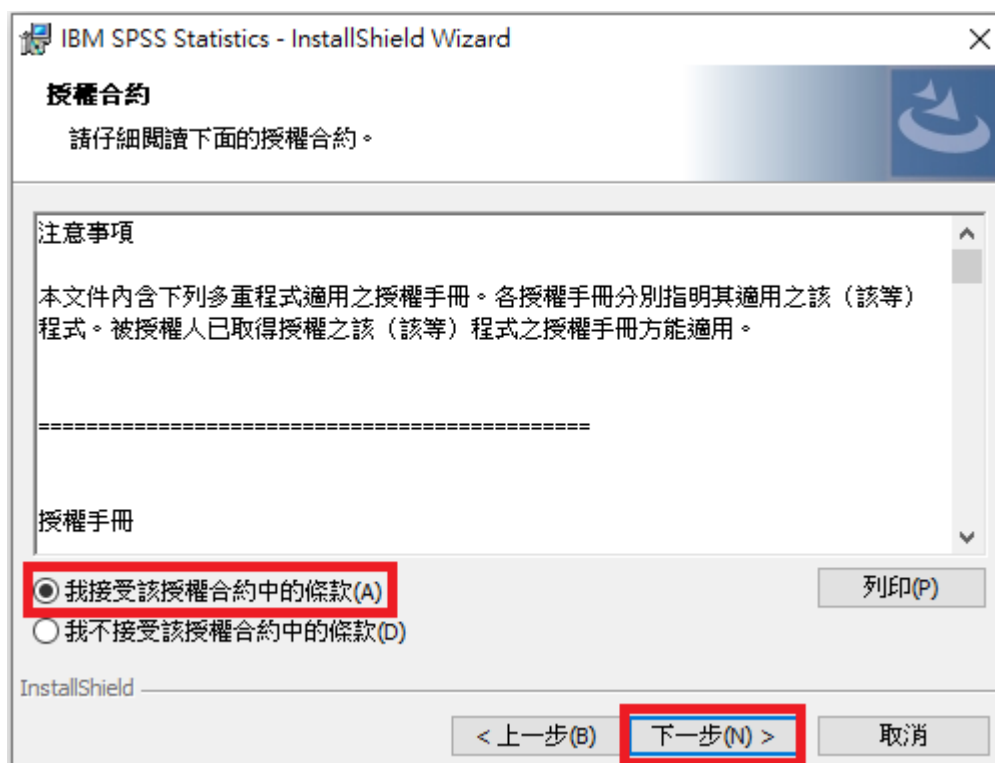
IBM SPSS Statistics - InstallShield Wizard

授權合約

請仔細閱讀下面的授權合約。

注意事項

本文件內含下列多重程式適用之授權手冊。各授權手冊分別指明其適用之該（該等）程式。被授權人已取得授權之該（該等）程式之授權手冊方能適用。

==============================================

授權手冊

我接受該授權合約中的條款(A)

我不接受該授權合約中的條款(D)

列印(P)

InstallShield

< 上一步(B)

下一步(N) >

取消